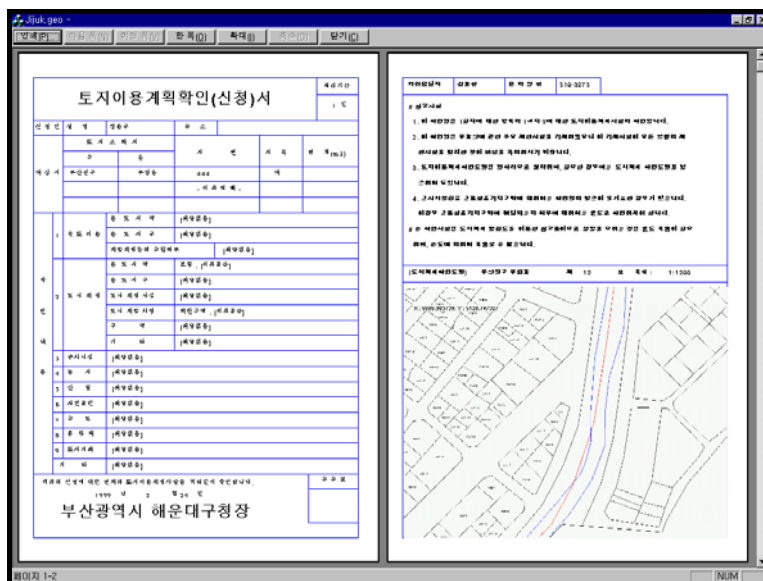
Jijuk.geo -

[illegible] | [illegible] | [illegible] | 확 뷰(O) | 확대(I) | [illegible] | 닫기(C)

토지이용계획확인(신청)서

| 신청인 | 성 명 | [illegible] | 주 소 | |
|---|---|---|---|---|
| 토 지 소 재 지 | | 지 번 | 지 목 | 면 적(m2) |
| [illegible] | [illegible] | 444 | 대 | |

도 시 지 역 (해당없음)
용 도 지 구 (해당없음)
도 시 계 획 시 설 (해당없음)
구 역 (해당없음)
기 타 (해당없음)

부산광역시 해운대구청장

| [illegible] | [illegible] | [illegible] | 519-3275 |
|---|---|---|---|

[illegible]

(도시계획확인도면) | 축 척 | 1:1200

페이지 1-2 | NUM